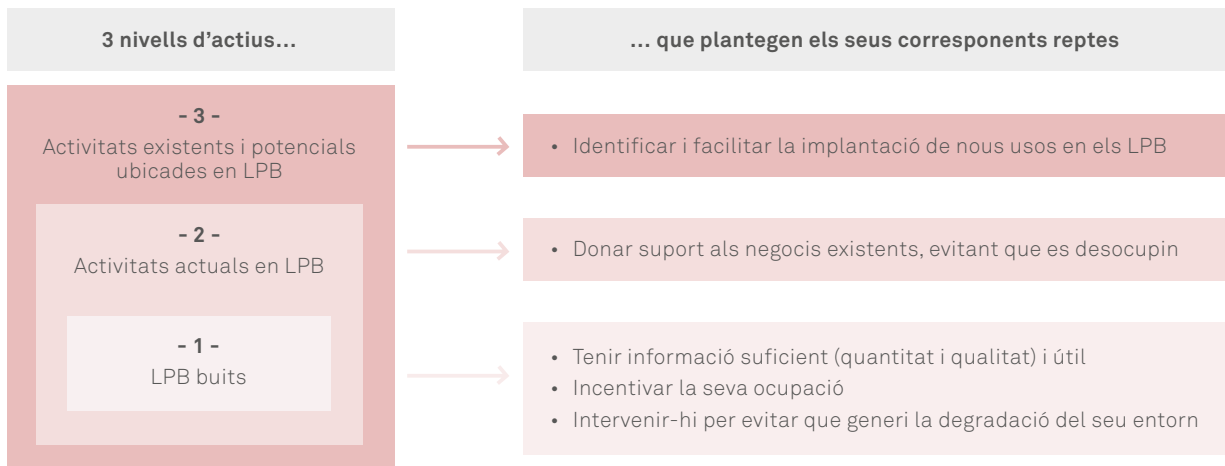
3 nivells d’actius...

- 3 -
Activitats existents i potencials ubicades en LPB

- 2 -
Activitats actuals en LPB

- 1 -
LPB buits

... que plantegen els seus corresponents reptes

• Identificar i facilitar la implantació de nous usos en els LPB

• Donar suport als negocis existents, evitant que es desocupin

• Tenir informació suficient (quantitat i qualitat) i útil
• Incentivar la seva ocupació
• Intervenir-hi per evitar que generi la degradació del seu entorn